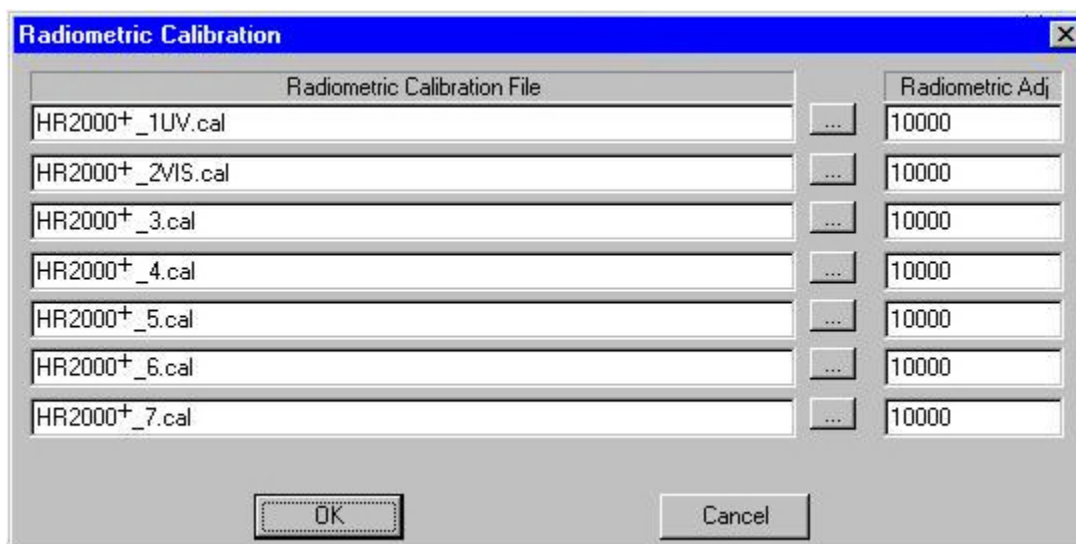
Radiometric Calibration

| Radiometric Calibration File | | Radiometric Adj |
|---|---|---|
| HR2000+_1UV.cal | ... | 10000 |
| HR2000+_2VIS.cal | ... | 10000 |
| HR2000+_3.cal | ... | 10000 |
| HR2000+_4.cal | ... | 10000 |
| HR2000+_5.cal | ... | 10000 |
| HR2000+_6.cal | ... | 10000 |
| HR2000+_7.cal | ... | 10000 |

OK

Cancel